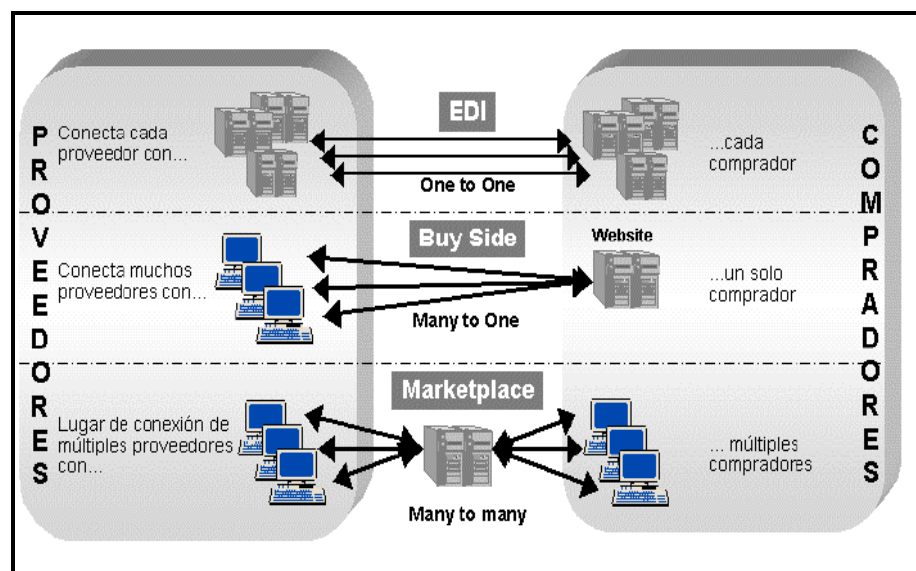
P
R
O
V
E
E
D
O
R
E
S

Conecta cada proveedor con...

EDI

One to One

...cada comprador

C
O
M
P
R
A
D
O
R
E
S

Conecta muchos proveedores con...

Buy Side

Website

Many to One

...un solo comprador

Lugar de conexión de múltiples proveedores con...

Marketplace

Many to many

... múltiples compradores